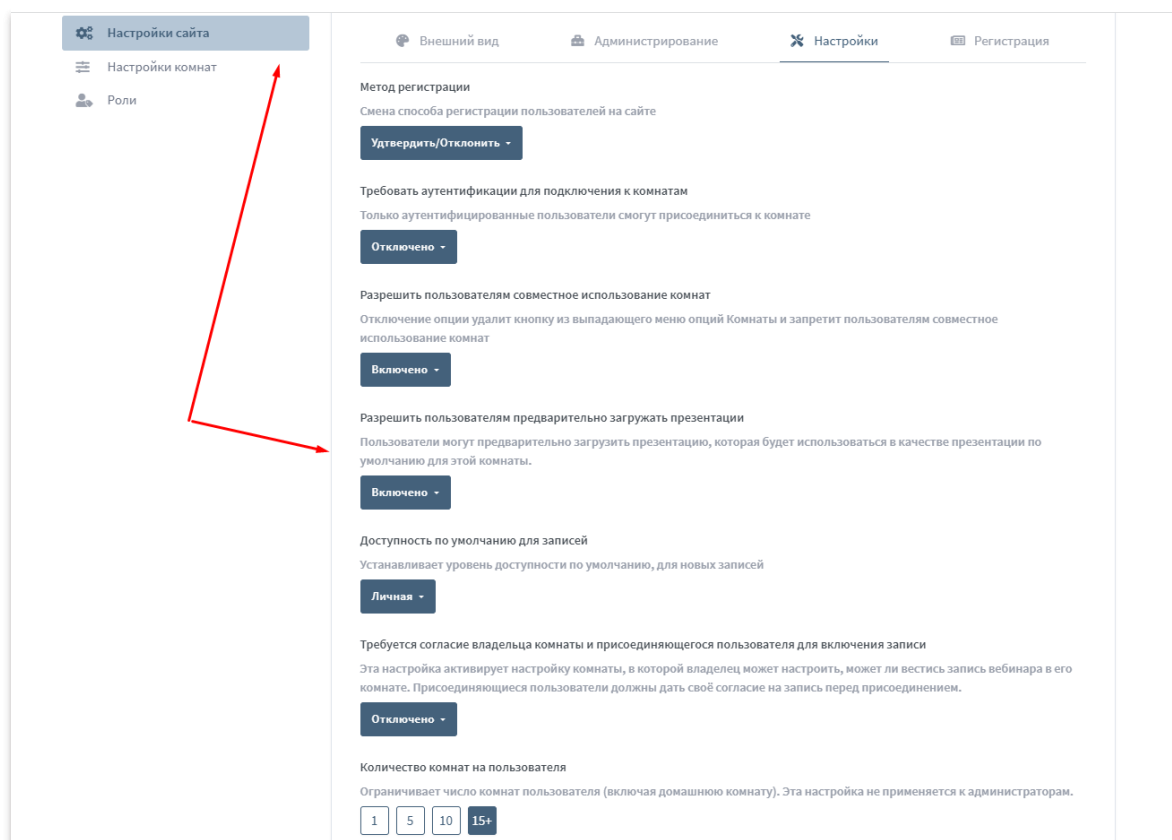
Настройки сайта
Настройки комнат
Роли

Внешний вид
Администрирование
Настройки
Регистрация

Метод регистрации
Смена способа регистрации пользователей на сайте
Удтвердить/Отклонить

Требовать аутентификации для подключения к комнатам
Только аутентифицированные пользователи смогут присоединиться к комнате
Отключено

Разрешить пользователям совместное использование комнат
Отключение опции удалит кнопку из выпадающего меню опций Комнаты и запретит пользователям совместное использование комнат
Включено

Разрешить пользователям предварительно загружать презентации
Пользователи могут предварительно загрузить презентацию, которая будет использоваться в качестве презентации по умолчанию для этой комнаты.
Включено

Доступность по умолчанию для записей
Устанавливает уровень доступности по умолчанию, для новых записей
Личная

Требуется согласие владельца комнаты и присоединяющегося пользователя для включения записи
Эта настройка активирует настройку комнаты, в которой владелец может настроить, может ли вестись запись вебинара в его комнате. Присоединяющиеся пользователи должны дать своё согласие на запись перед присоединением.
Отключено

Количество комнат на пользователя
Ограничивает число комнат пользователя (включая домашнюю комнату). Эта настройка не применяется к администраторам.
1
5
10
15+